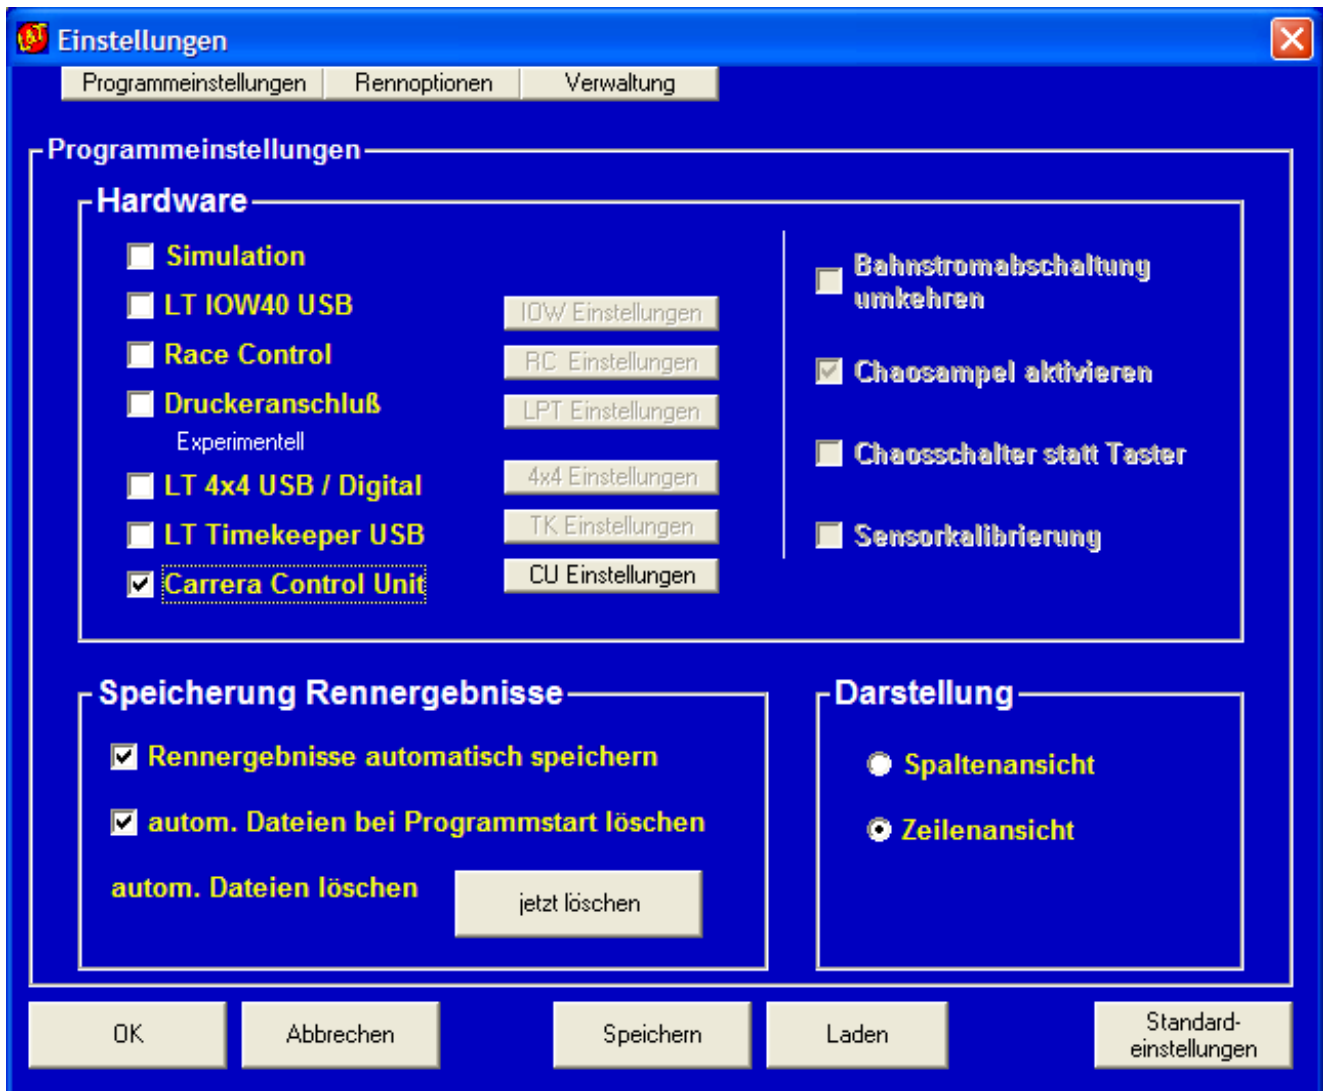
Einstellungen

Programmeinstellungen | Rennoptionen | Verwaltung

Programmeinstellungen

Hardware

Simulation

LT IOW40 USB
IOW Einstellungen

Race Control
RC Einstellungen

Druckeranschluß
LPT Einstellungen
Experimentell

LT 4x4 USB / Digital
4x4 Einstellungen

LT Timekeeper USB
TK Einstellungen

Carrera Control Unit
CU Einstellungen

Bahnstromabschaltung umkehren

Chaosampel aktivieren

Chaosschalter statt Taster

Sensorkalibrierung

Speicherung Rennergebnisse

Rennergebnisse automatisch speichern

autom. Dateien bei Programmstart löschen

autom. Dateien löschen
jetzt löschen

Darstellung

Spaltenansicht

Zeilenansicht

OK
Abbrechen
Speichern
Laden
Standard-einstellungen